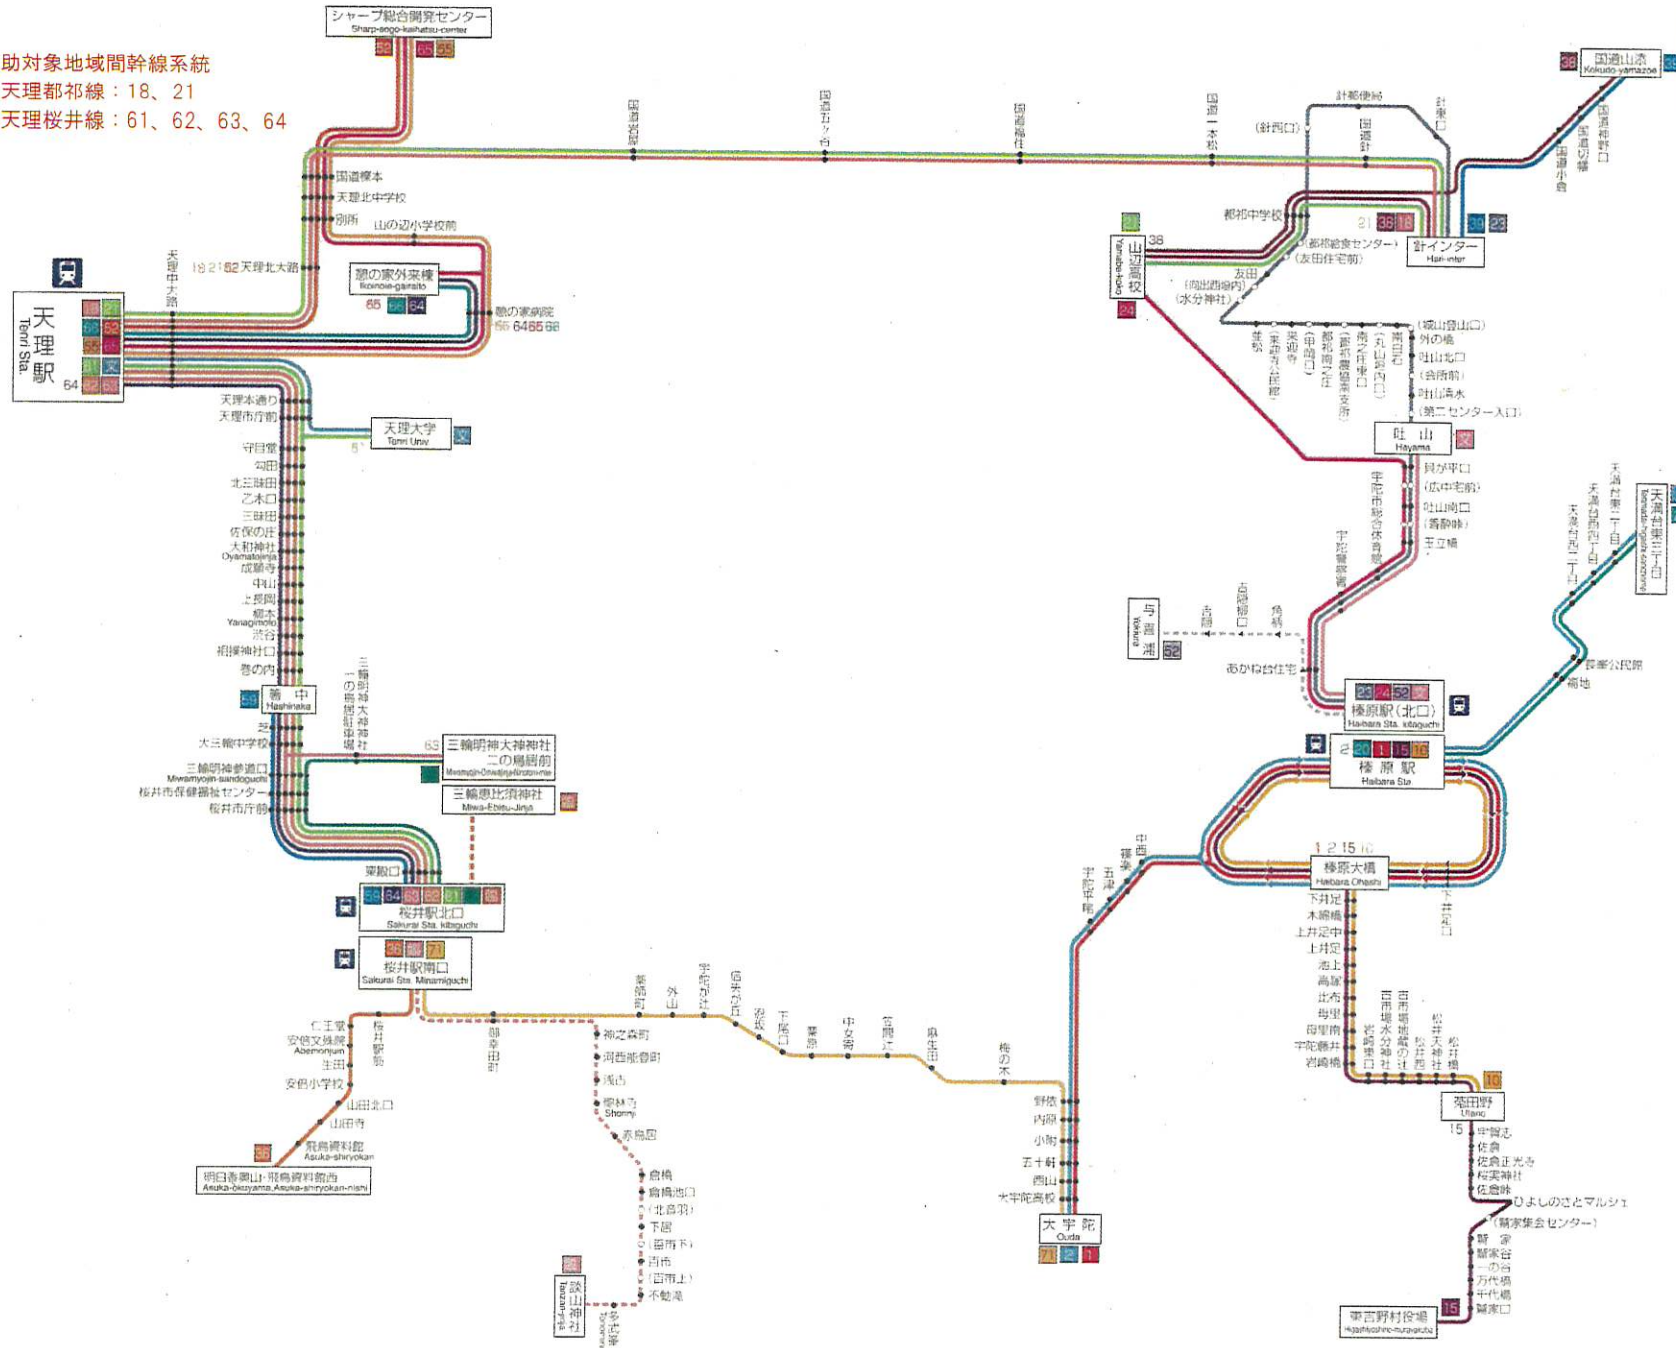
助対象地域間幹線系統
天理都祁線：18、21
天理桜井線：61、62、63、64

シャープ総合開発センター
Sharp-sogo-kaihatsu-center
52 65 55

天理駅
Tenri Sta.

国道櫟本
天理北中学校
別所
山の辺小学校前
天理北大路
憩の家外来棟
Ikoinoie-gairaito
憩の家病院
天理中大路
天理本通り
天理市庁前
天理大学
Tenri Univ
守目堂
勾田
北三昧田
乙木口
三昧田
佐保の庄
大和神社
Oyamatojinja
成願寺
中山
上長岡
柳本
Yanagimoto
渋谷
祖操神社口
巻の内
箸中
Hashinaka
芝
大三輪中学校
三輪明神参道口
Miwamyojin-sandoguchi
桜井市保健福祉センター
桜井市庁前
三輪明神大神神社二の鳥居前
三輪恵比須神社
Miwa-Ebisu-Jinja
粟殿口
桜井駅北口
Sakurai Sta. Kitaguchi
桜井駅南口
Sakurai Sta. Minamiguchi
仁王堂
安倍文殊院
Abemonjuin
生田
安倍小学校
山田北口
山田寺
飛鳥資料館
Asuka-shiryokan
明日香奥山・飛鳥資料館西
Asuka-okuyama,Asuka-shiryokan-nishi
桜井駅
御幸田町
神之森町
河西能登町
浅古
倉橋
Shonin
赤鳥居
倉橋
倉橋池口
（北倉羽）
下居
（西市下）
西市
（西市上）
不動滝
談山神社
Tanzan-jinja

国道岩屋
国道五ケ谷
国道福住
国道一本松
国道針
針南
（針西口）
針東口
国道山添
Kokudo-yamazoe
国道神野口
国道切幡
国道小倉
都祁中学校
都祁総合センター
（友田住宅前）
針インター
Hari-inter
山辺高校
Yamabe-koko
友田
（向出西垣内）
（水分神社）
（城山登山口）
外の橋
吐山北口
（会所前）
吐山清水
（第二センター入口）
吐山
Hayama
貝ケ平口
（広中宅前）
吐山南口
（香酔峠）
玉立橋
宇陀市総合体育館
宇陀警察署
与喜浦
Yokiura
古田
白石橋口
角柄
あかね台住宅
榛原駅（北口）
Haibara Sta. kitaguchi
榛原駅
Haibara Sta.
榛原大橋
Haibara Ohashi
天満台東三丁目
天満台西二丁目
天満台西四丁目
長峯公民館
萩地
中西
篠楽
五津
宇陀市役所
野依
内原
小附
五十軒
西山
大宇陀高校
大宇陀
Ouda
下井足
木綿橋
上井足中
上井足
池上
高塚
比布
母里
母里南
宇陀藤井
岩崎橋
下井足口
岩崎東口
古市場水分神社
古市場松井西
松井天神社
松井橋
菟田野
Utano
宇賀志
佐倉
佐倉正光寺
桜実神社
佐倉峠
ひよしのさとマルシェ
（鷲家集会センター）
新
鷲家谷
一の谷
万代橋
千代橋
鷲家口
東吉野村役場
Higashiyoshino-murayakuba